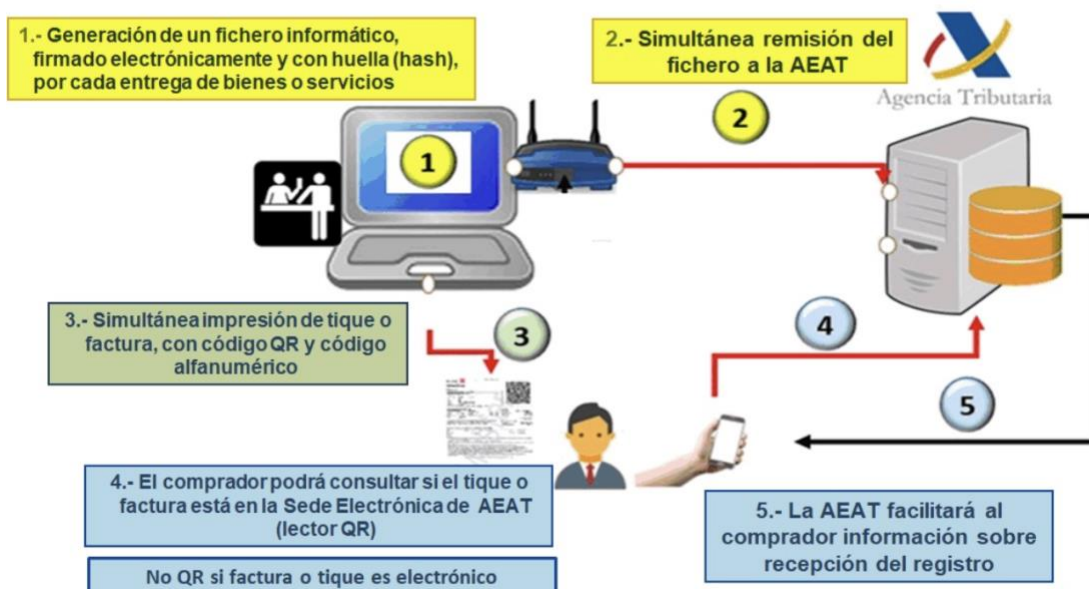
1.- Generación de un fichero informático, firmado electrónicamente y con huella (hash), por cada entrega de bienes o servicios

2.- Simultánea remisión del fichero a la AEAT

Agencia Tributaria

2

1

3.- Simultánea impresión de tique o factura, con código QR y código alfanumérico

3

4

5

4.- El comprador podrá consultar si el tique o factura está en la Sede Electrónica de AEAT (lector QR)

5.- La AEAT facilitará al comprador información sobre recepción del registro

No QR si factura o tique es electrónico